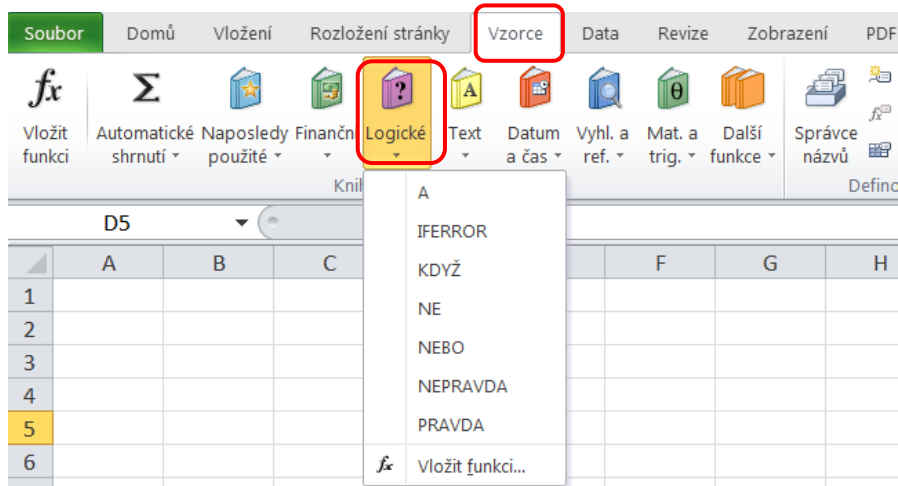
Soubor Domů Vložení Rozložení stránky Vzorce Data Revize Zobrazení PDF

$fx$ Vložit funkci
Σ Automatické shrnutí
Naposledy použité
Finanční
Logické
Text
Datum a čas
Vyhl. a ref.
Mat. a trig.
Další funkce
Správce názvů

Kni
Defin

D5

| | A | B | C | | F | G | H |
|---|---|---|---|---|---|---|---|
| 1 | | | | | | | |
| 2 | | | | | | | |
| 3 | | | | | | | |
| 4 | | | | | | | |
| 5 | | | | | | | |
| 6 | | | | | | | |

A
IFERROR
KDYŽ
NE
NEBO
NEPRAVDA
PRAVDA
$fx$ Vložit funkci...